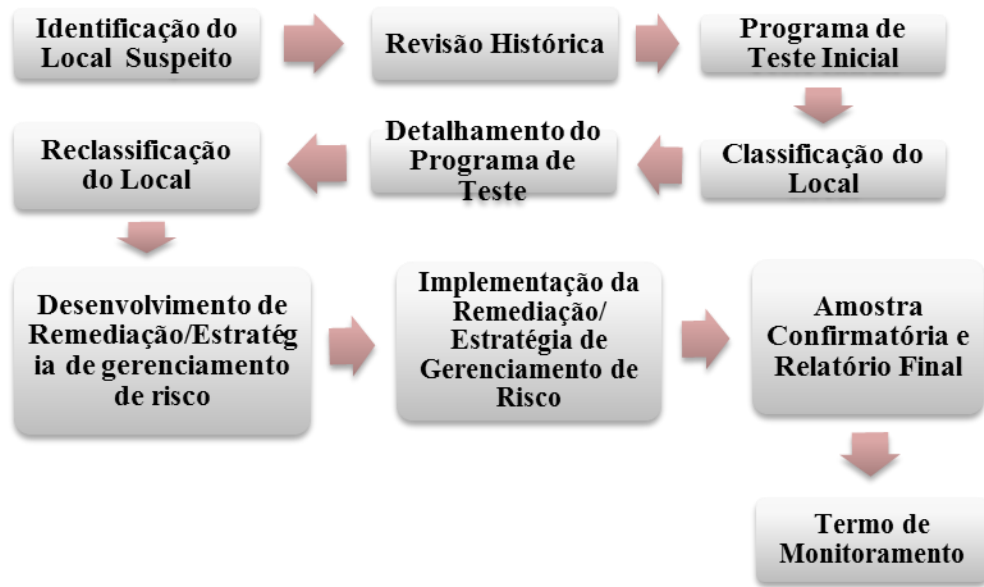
Identificação do Local Suspeito

Revisão Histórica

Programa de Teste Inicial

Classificação do Local

Detalhamento do Programa de Teste

Reclassificação do Local

Desenvolvimento de Remediação/Estratégia de gerenciamento de risco

Implementação da Remediação/ Estratégia de Gerenciamento de Risco

Amostra Confirmatória e Relatório Final

Termo de Monitoramento